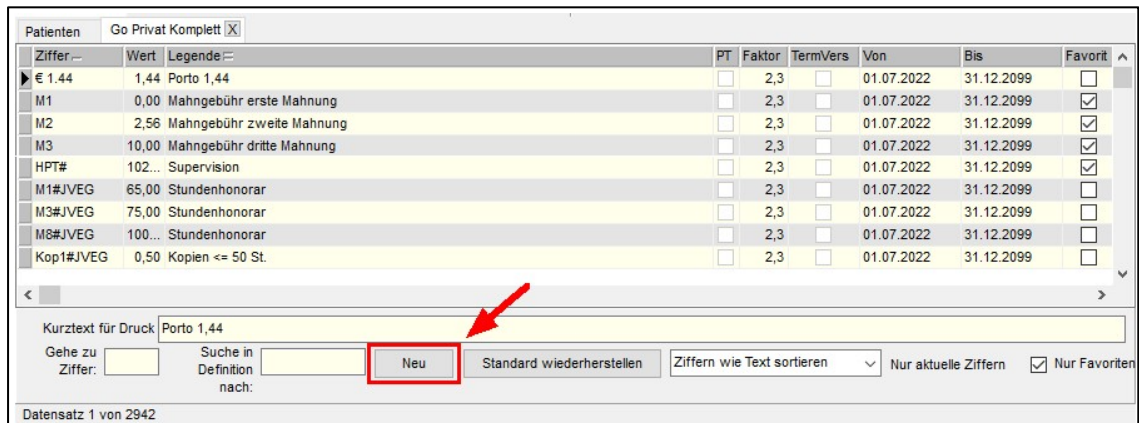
Patienten | Go Privat Komplett X

| Ziffer | Wert | Legende | PT | Faktor | TermVers | Von | Bis | Favorit |
|---|---|---|---|---|---|---|---|---|
| € 1.44 | 1,44 | Porto 1,44 | | 2,3 | | 01.07.2022 | 31.12.2099 | ☐ |
| M1 | 0,00 | Mahngebühr erste Mahnung | | 2,3 | | 01.07.2022 | 31.12.2099 | ☑ |
| M2 | 2,56 | Mahngebühr zweite Mahnung | | 2,3 | | 01.07.2022 | 31.12.2099 | ☑ |
| M3 | 10,00 | Mahngebühr dritte Mahnung | | 2,3 | | 01.07.2022 | 31.12.2099 | ☑ |
| HPT# | 102... | Supervision | | 2,3 | | 01.07.2022 | 31.12.2099 | ☑ |
| M1#JVEG | 65,00 | Stundenhonorar | | 2,3 | | 01.07.2022 | 31.12.2099 | ☐ |
| M3#JVEG | 75,00 | Stundenhonorar | | 2,3 | | 01.07.2022 | 31.12.2099 | ☐ |
| M8#JVEG | 100... | Stundenhonorar | | 2,3 | | 01.07.2022 | 31.12.2099 | ☐ |
| Kop1#JVEG | 0,50 | Kopien <= 50 St. | | 2,3 | | 01.07.2022 | 31.12.2099 | ☐ |

Kurztext für Druck Porto 1,44

Gehe zu Ziffer: | Suche in Definition nach: | Neu | Standard wiederherstellen | Ziffern wie Text sortieren | Nur aktuelle Ziffern | ☑ Nur Favoriten

Datensatz 1 von 2942